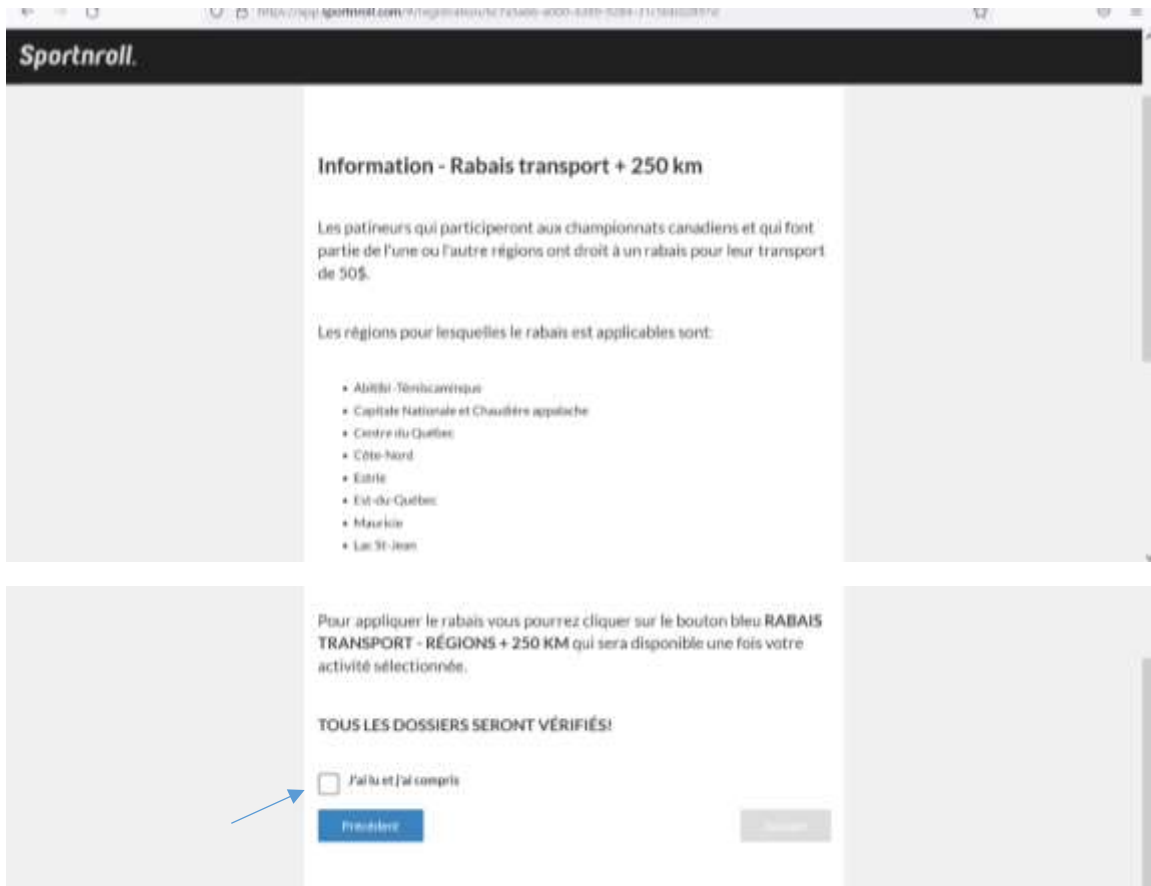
https://app.sportnroll.com/#/registration/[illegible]

Sportnroll.

Information - Rabais transport + 250 km

Les patineurs qui participeront aux championnats canadiens et qui font partie de l'une ou l'autre régions ont droit à un rabais pour leur transport de 50$.

Les régions pour lesquelles le rabais est applicables sont:

- Abitibi-Témiscamingue
- Capitale Nationale et Chaudière appalache
- Centre du Québec
- Côte-Nord
- Estrie
- Est-du-Québec
- Mauricie
- Lac St-Jean

Pour appliquer le rabais vous pourrez cliquer sur le bouton bleu **RABAIS TRANSPORT - RÉGIONS + 250 KM** qui sera disponible une fois votre activité sélectionnée.

**TOUS LES DOSSIERS SERONT VÉRIFIÉS!**

J'ai lu et j'ai compris

Précédent

Suivant